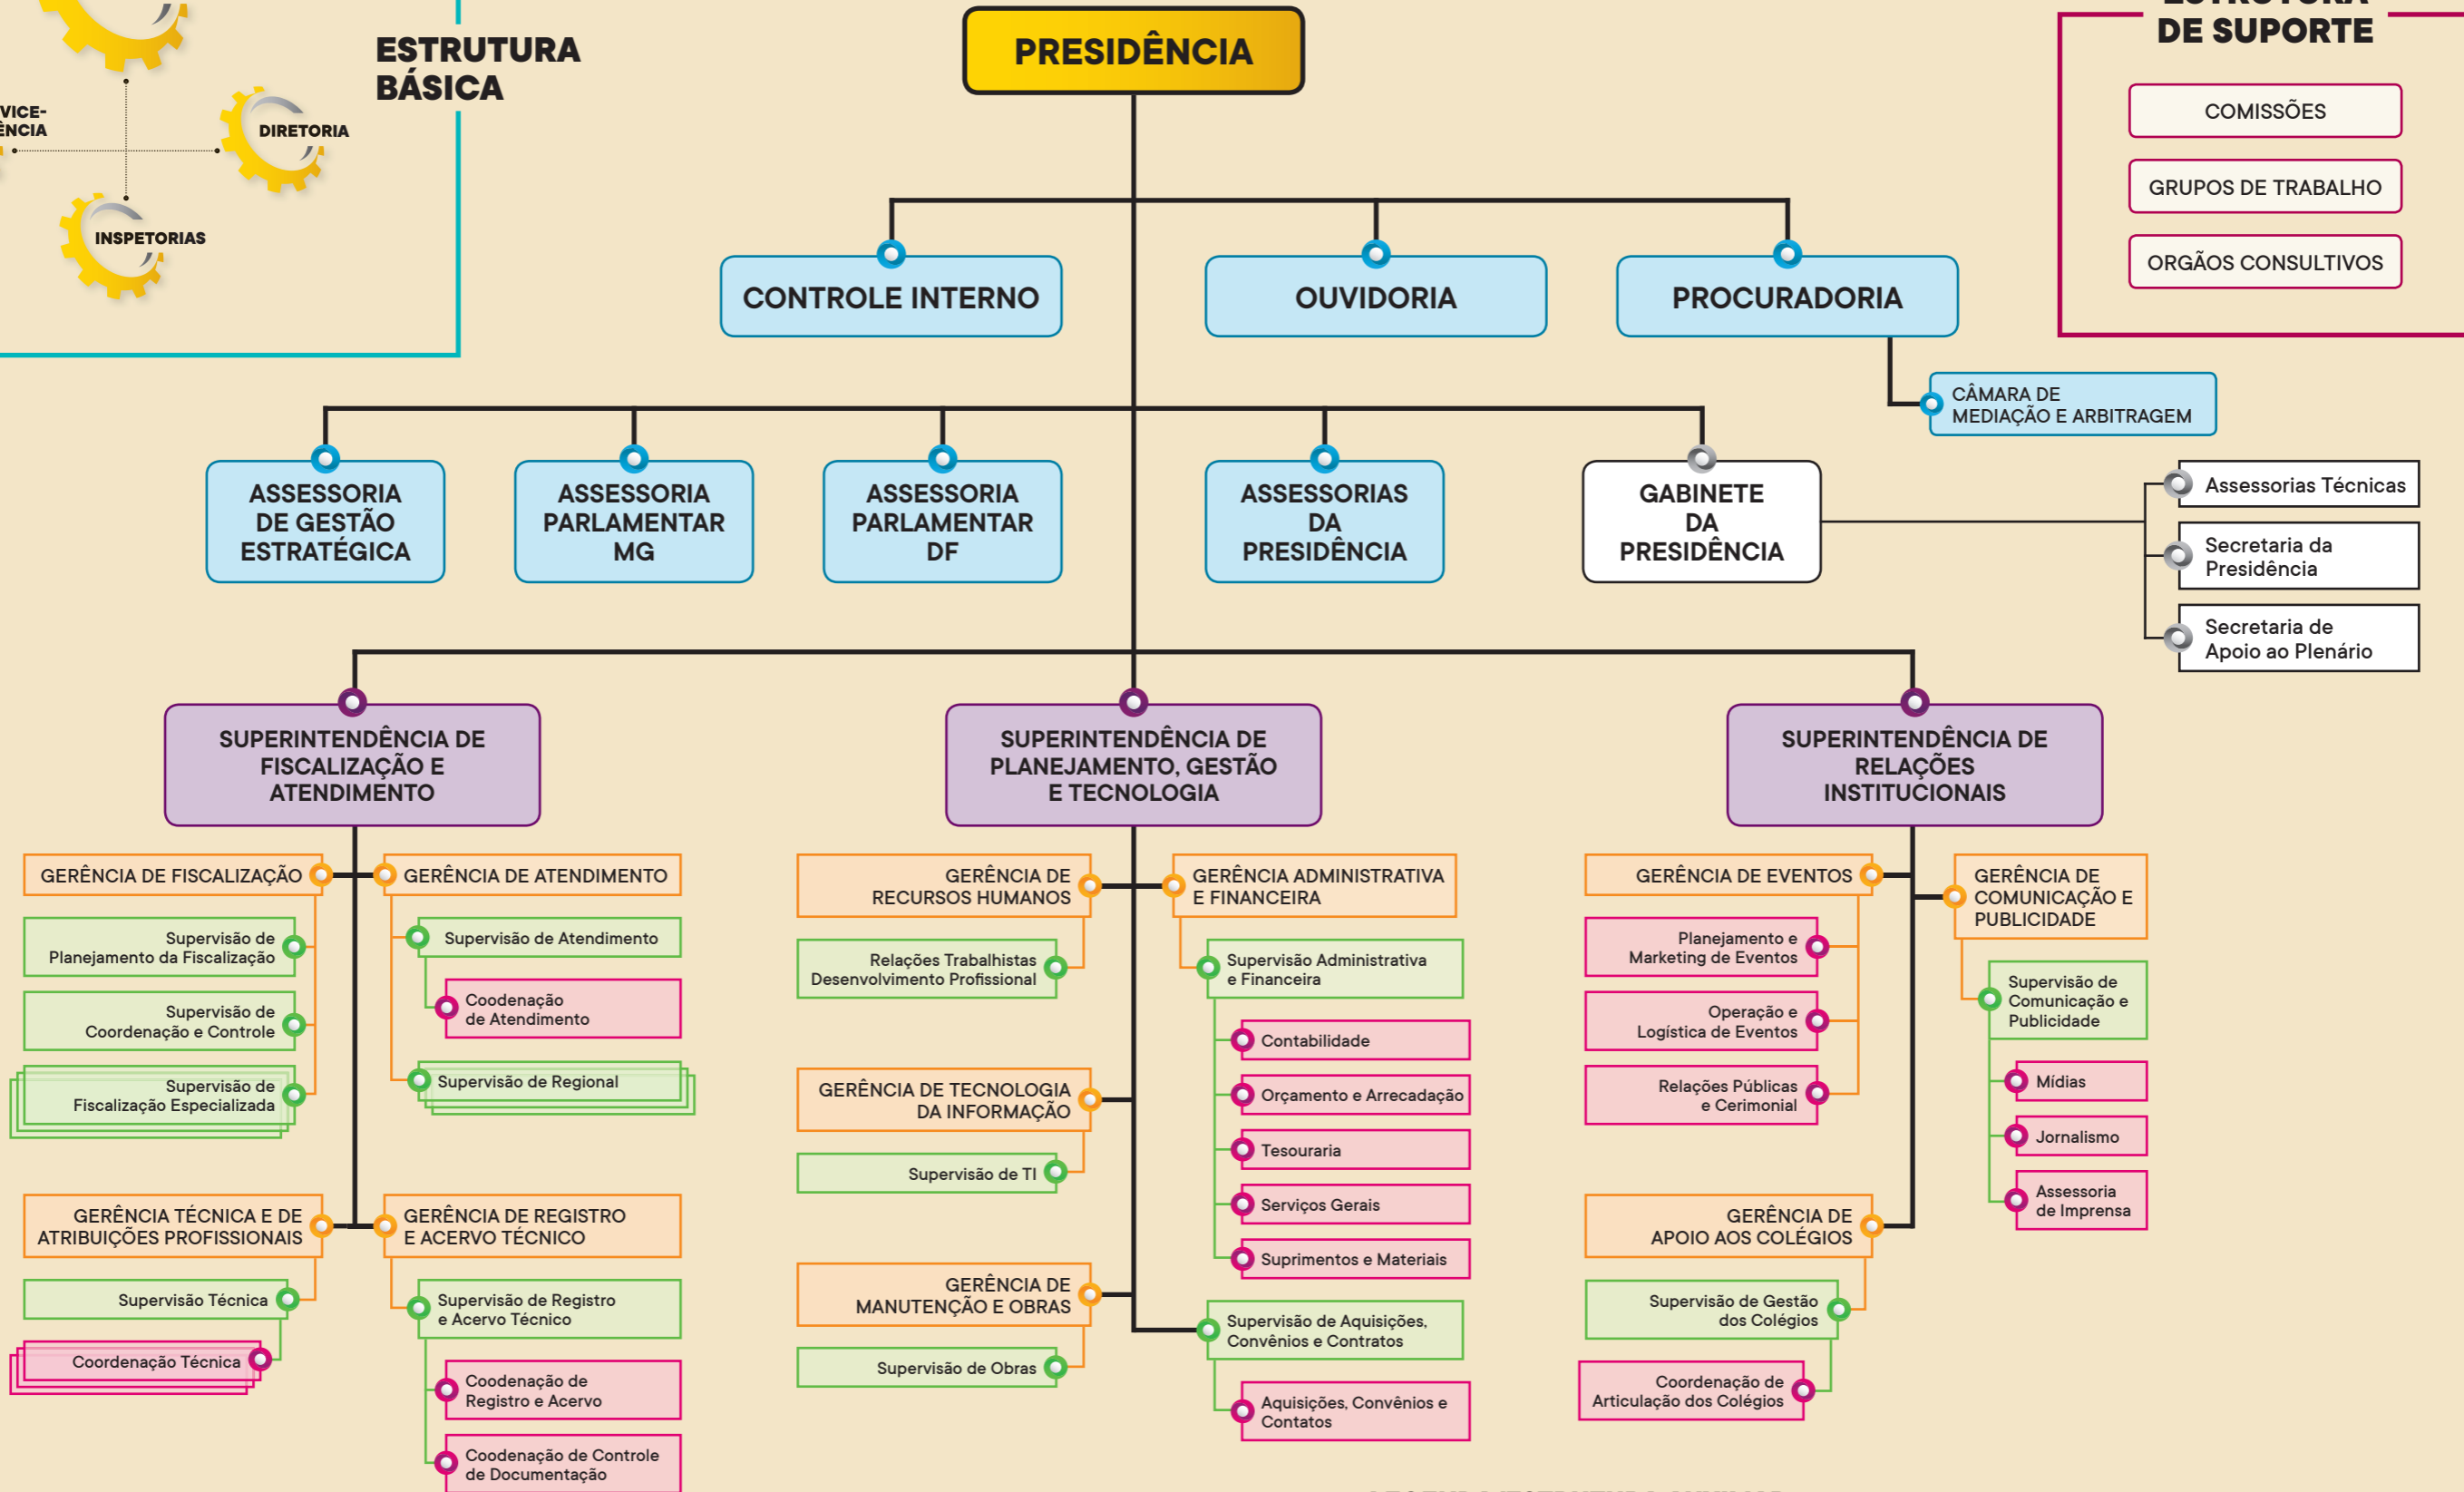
VICE-
ÊNCIA

DIRETORIA

INSPETORIAS

ESTRUTURA
BÁSICA

PRESIDÊNCIA

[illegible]
DE SUPORTE

COMISSÕES

GRUPOS DE TRABALHO

ORGÃOS CONSULTIVOS

CONTROLE INTERNO

OUVIDORIA

PROCURADORIA

CÂMARA DE
MEDIAÇÃO E ARBITRAGEM

ASSESSORIA
DE GESTÃO
ESTRATÉGICA

ASSESSORIA
PARLAMENTAR
MG

ASSESSORIA
PARLAMENTAR
DF

ASSESSORIAS
DA
PRESIDÊNCIA

GABINETE
DA
PRESIDÊNCIA

Assessorias Técnicas

Secretaria da Presidência

Secretaria de Apoio ao Plenário

SUPERINTENDÊNCIA DE FISCALIZAÇÃO E ATENDIMENTO

SUPERINTENDÊNCIA DE PLANEJAMENTO, GESTÃO E TECNOLOGIA

SUPERINTENDÊNCIA DE RELAÇÕES INSTITUCIONAIS

GERÊNCIA DE FISCALIZAÇÃO

Supervisão de Planejamento da Fiscalização

Supervisão de Coordenação e Controle

Supervisão de Fiscalização Especializada

GERÊNCIA DE ATENDIMENTO

Supervisão de Atendimento

Coodenação de Atendimento

Supervisão de Regional

GERÊNCIA TÉCNICA E DE ATRIBUIÇÕES PROFISSIONAIS

Supervisão Técnica

Coordenação Técnica

GERÊNCIA DE REGISTRO E ACERVO TÉCNICO

Supervisão de Registro e Acervo Técnico

Coodenação de Registro e Acervo

Coodenação de Controle de Documentação

GERÊNCIA DE RECURSOS HUMANOS

Relações Trabalhistas Desenvolvimento Profissional

GERÊNCIA DE TECNOLOGIA DA INFORMAÇÃO

Supervisão de TI

GERÊNCIA DE MANUTENÇÃO E OBRAS

Supervisão de Obras

GERÊNCIA ADMINISTRATIVA E FINANCEIRA

Supervisão Administrativa e Financeira

Contabilidade

Orçamento e Arrecadação

Tesouraria

Serviços Gerais

Suprimentos e Materiais

Supervisão de Aquisições, Convênios e Contratos

Aquisições, Convênios e Contatos

GERÊNCIA DE EVENTOS

Planejamento e Marketing de Eventos

Operação e Logística de Eventos

Relações Públicas e Cerimonial

GERÊNCIA DE APOIO AOS COLÉGIOS

Supervisão de Gestão dos Colégios

Coordenação de Articulação dos Colégios

GERÊNCIA DE COMUNICAÇÃO E PUBLICIDADE

Supervisão de Comunicação e Publicidade

Mídias

Jornalismo

Assessoria de Imprensa